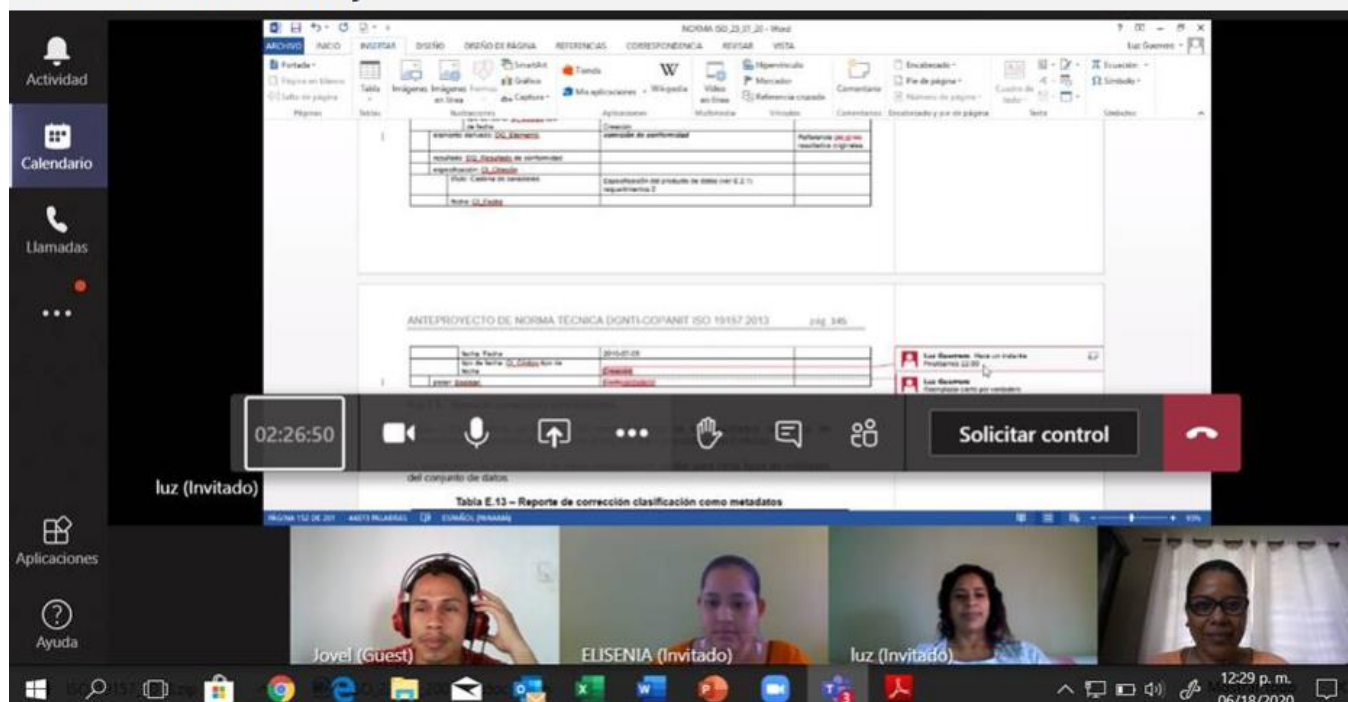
Actividad

Calendario

Llamadas

...

Aplicaciones

Ayuda

NORMA ISO_23_01_20 - Word

ARCHIVO INICIO INSERTAR DISEÑO DISEÑO DE PÁGINA REFERENCIAS CORRESPONDENCIA REVISAR VISTA

Luz Guevara

Portada Página en blanco Salto de página Páginas Tabla Tablas Imágenes Imágenes en línea Formas SmartArt Gráfico Captura Ilustraciones Tienda Mis aplicaciones Wikipedia Aplicaciones Vídeo en línea Multimedia Hipervínculo Marcador Referencia cruzada Vínculos Comentario Comentarios Encabezado Pie de página Número de página Encabezado y pie de página Cuadro de texto Texto Ecuación Símbolo Símbolos

| | de fecha | Creación | |
|---|---|---|---|
| | elemento derivado: DQ_Elemento | extensión de conformidad | Referencia páginas resultados originales |
| | resultado: DQ_Resultado de conformidad | | |
| | especificación: CI_Citación | | |
| | título: Cadena de caracteres | Especificación del producto de datos (ver E.2.1) requerimiento 2 | |
| | fecha: CI_Fecha | | |

ANTEPROYECTO DE NORMA TÉCNICA DGNTI-COPANIT ISO 19157 2013 pág. 145

| | fecha: Fecha | 2010-07-25 | |
|---|---|---|---|
| | tipo de fecha: CI_Código tipo de fecha | Creación | |
| | paso: Booleano | Conformidad | |

Luz Guevara Hace un traslate Finalizamos 12:00

Luz Guevara Reemplazar cierto por verdadero

02:26:50

Solicitar control

del conjunto de datos.

Tabla E.13 – Reporte de corrección clasificación como metadatos

luz (Invitado)

PÁGINA 152 DE 201 44673 PALABRAS ESPAÑOL (PANAMÁ)

Jovel (Guest)

ELISENIA (Invitado)

luz (Invitado)

12:29 p. m.
06/18/2020